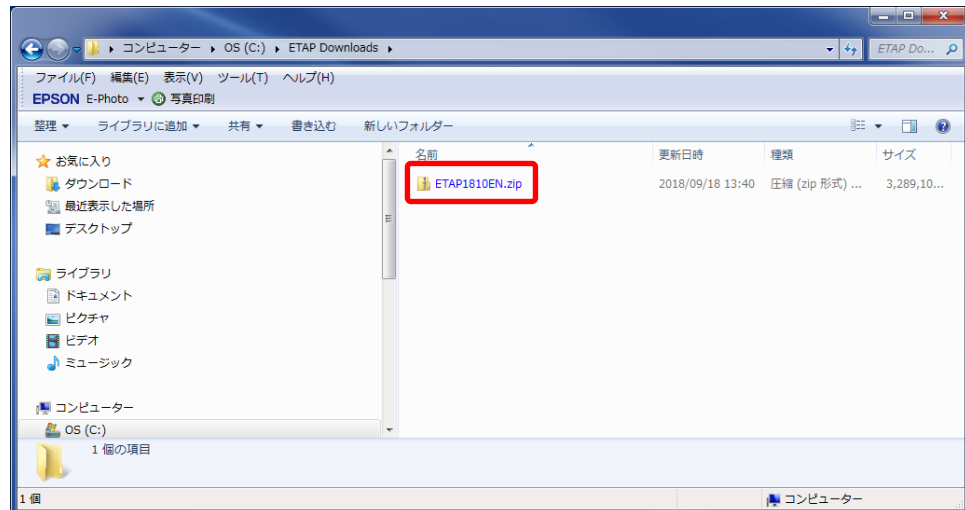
コンピューター ▸ OS (C:) ▸ ETAP Downloads ▸

ETAP Do...

ファイル(F) 編集(E) 表示(V) ツール(T) ヘルプ(H)

EPSON E-Photo ▾ 写真印刷

整理 ▾ ライブラリに追加 ▾ 共有 ▾ 書き込む 新しいフォルダー

お気に入り
ダウンロード
最近表示した場所
デスクトップ

ライブラリ
ドキュメント
ピクチャ
ビデオ
ミュージック

コンピューター
OS (C:)

| 名前 | 更新日時 | 種類 | サイズ |
|---|---|---|---|
| ETAP1810EN.zip | 2018/09/18 13:40 | 圧縮 (zip 形式) ... | 3,289,10... |

1 個の項目

1 個

コンピューター